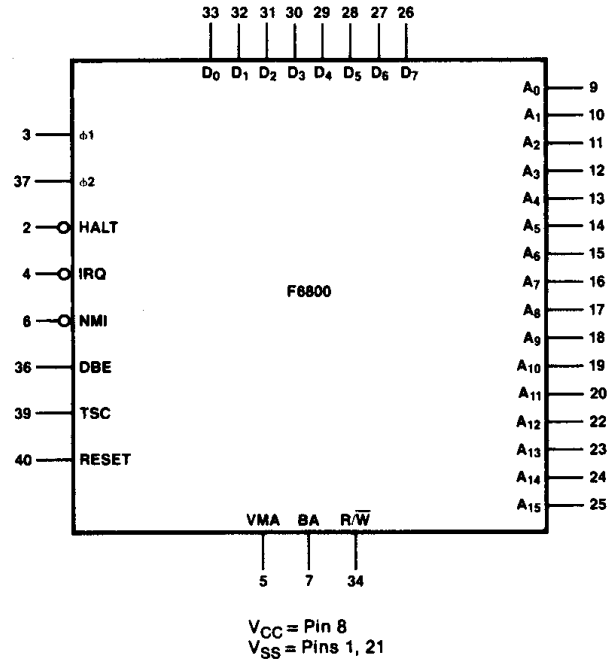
33 32 31 30 29 28 27 26

$D_0$ $D_1$ $D_2$ $D_3$ $D_4$ $D_5$ $D_6$ $D_7$

3 $\phi1$

37 $\phi2$

2 HALT

4 IRQ

6 NMI

36 DBE

39 TSC

40 RESET

F6800

$A_0$ 9
$A_1$ 10
$A_2$ 11
$A_3$ 12
$A_4$ 13
$A_5$ 14
$A_6$ 15
$A_7$ 16
$A_8$ 17
$A_9$ 18
$A_{10}$ 19
$A_{11}$ 20
$A_{12}$ 22
$A_{13}$ 23
$A_{14}$ 24
$A_{15}$ 25

VMA BA R/$\overline{W}$

5 7 34

$V_{CC}$ = Pin 8
$V_{SS}$ = Pins 1, 21